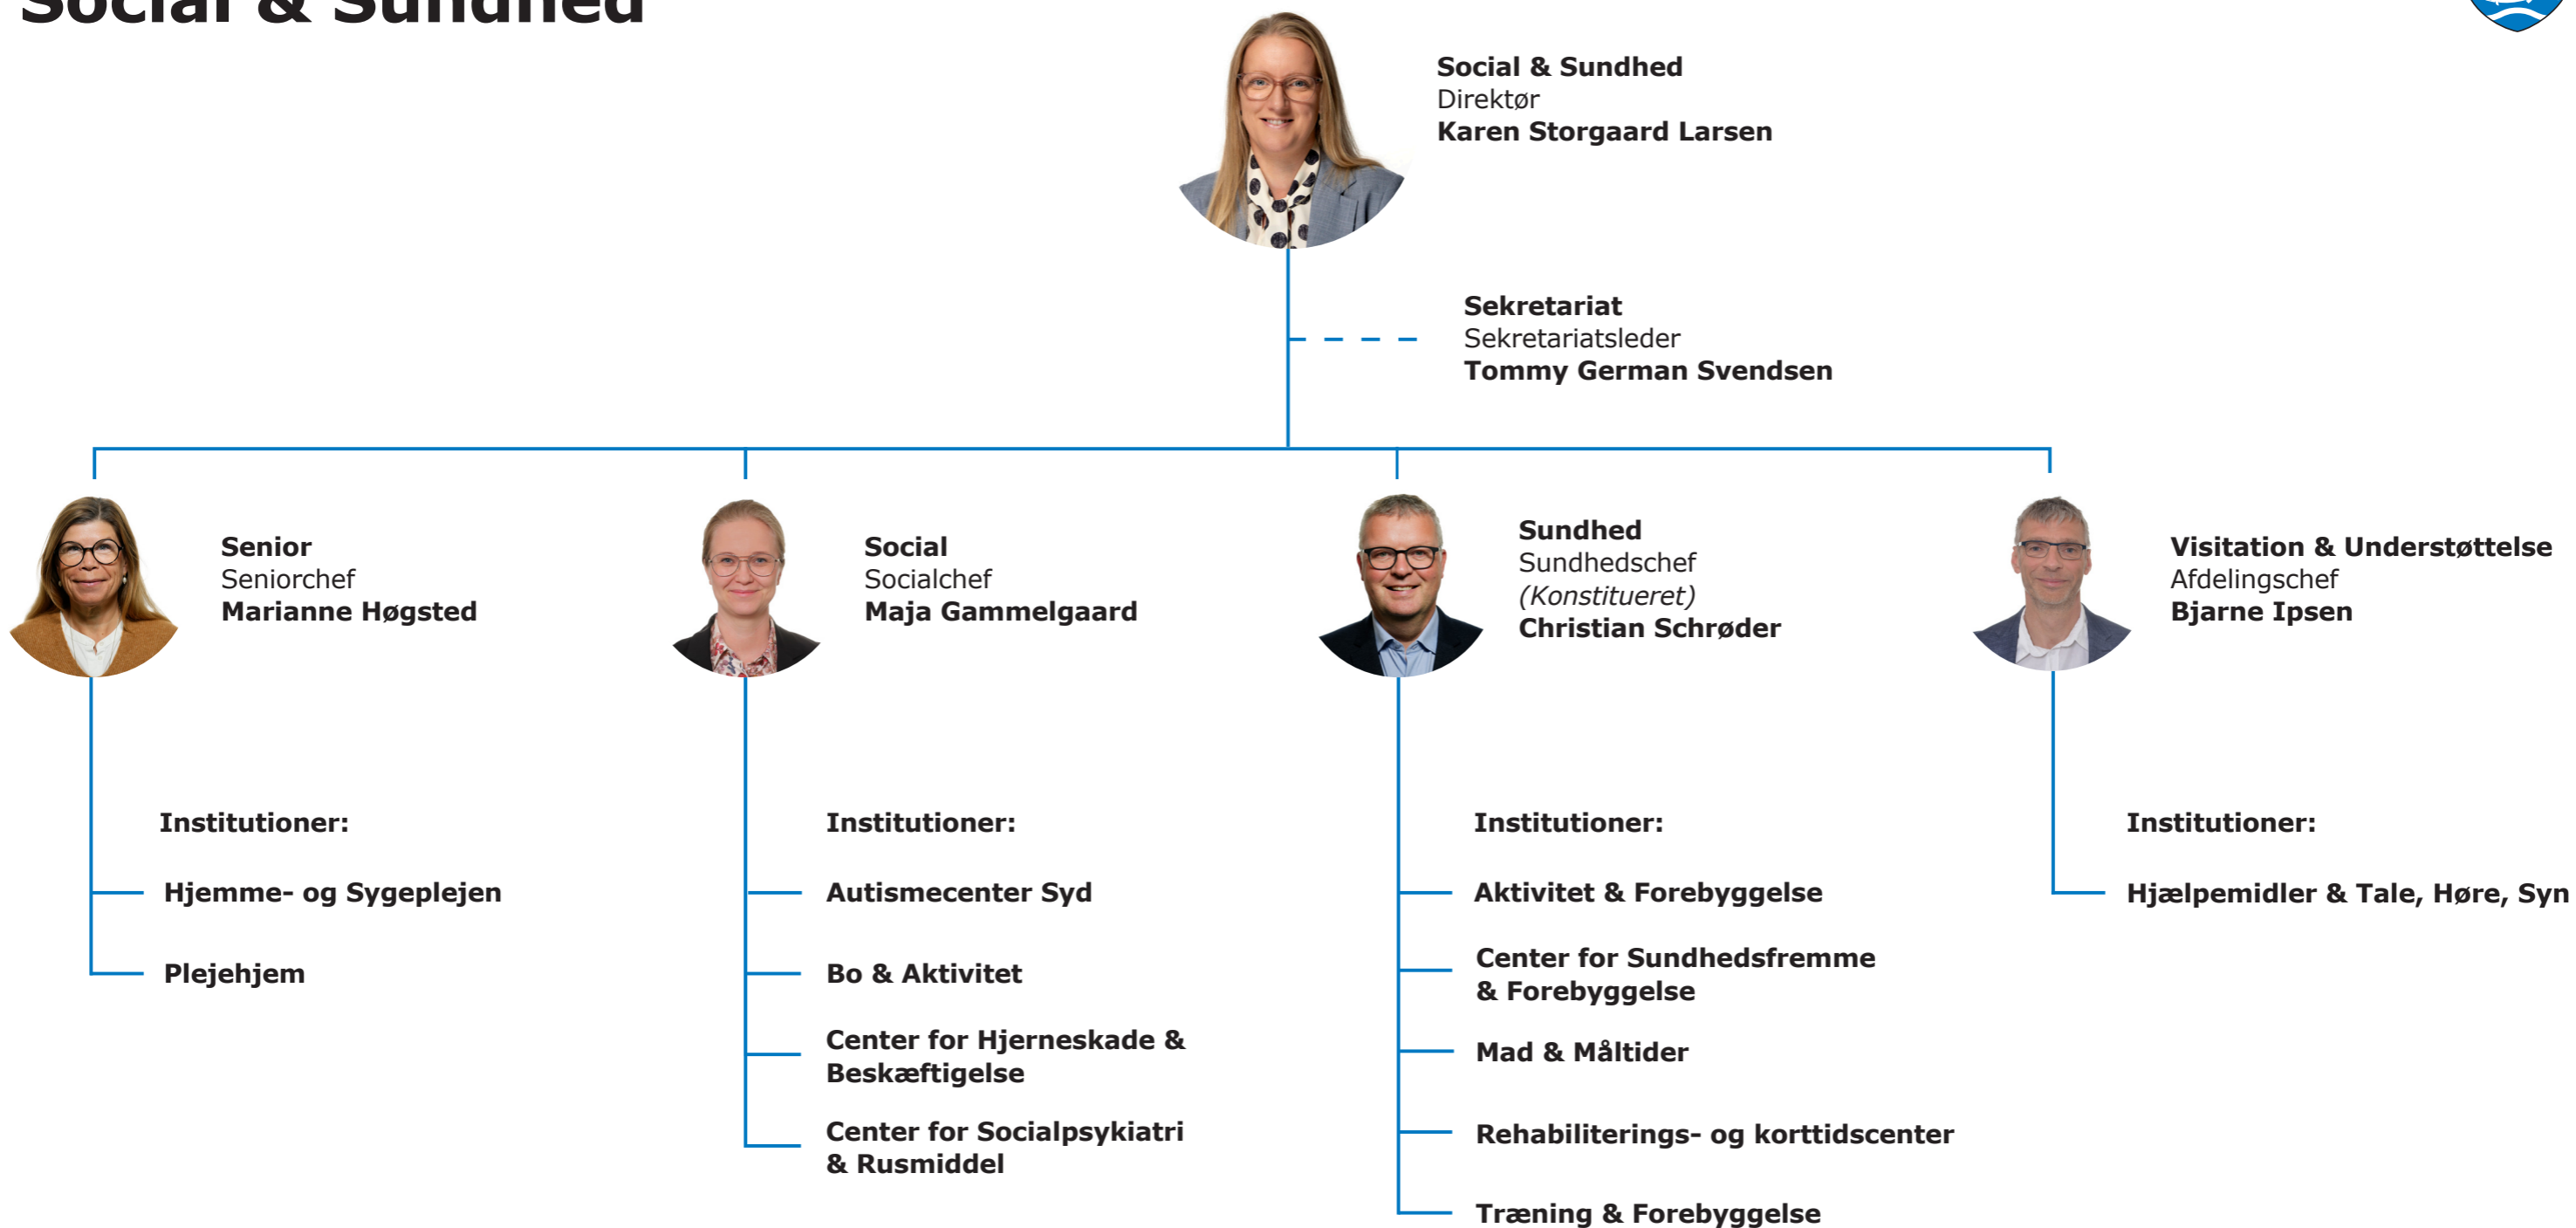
Social & Sundhed

Social & Sundhed
Direktør
Karen Storgaard Larsen

Sekretariat
Sekretariatsleder
Tommy German Svendsen

Senior
Seniorchef
Marianne Høgsted

Institutioner:

Hjemme- og Sygeplejen

Plejehjem

Social
Socialchef
Maja Gammelgaard

Institutioner:

Autismecenter Syd

Bo & Aktivitet

Center for Hjerneskade & Beskæftigelse

Center for Socialpsykiatri & Rusmiddel

Sundhed
Sundhedschef
(Konstitueret)
Christian Schrøder

Institutioner:

Aktivitet & Forebyggelse

Center for Sundhedsfremme & Forebyggelse

Mad & Måltider

Rehabiliterings- og korttidscenter

Træning & Forebyggelse

Visitation & Understøttelse
Afdelingschef
Bjarne Ipsen

Institutioner:

Hjælpemidler & Tale, Høre, Syn